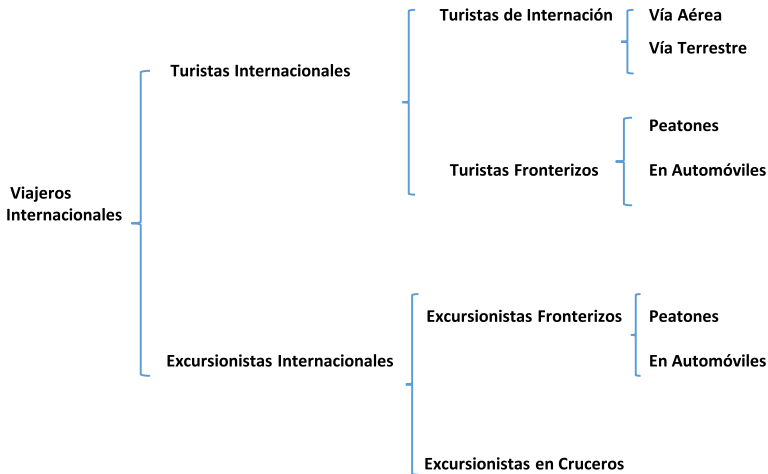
Viajeros Internacionales

Turistas Internacionales

Turistas de Internación

Vía Aérea

Vía Terrestre

Turistas Fronterizos

Peatones

En Automóviles

Excursionistas Internacionales

Excursionistas Fronterizos

Peatones

En Automóviles

Excursionistas en Cruceros